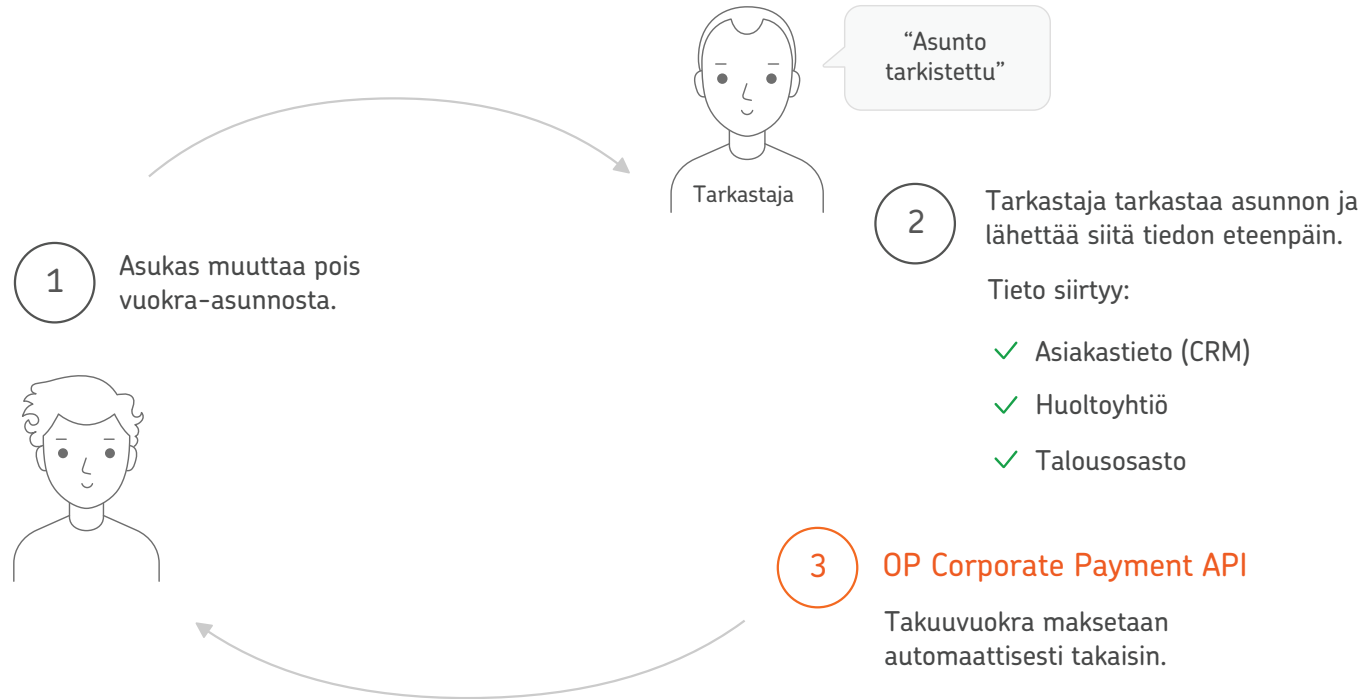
"Asunto tarkistettu"

Tarkastaja

1 Asukas muuttaa pois vuokra-asunnosta.

2 Tarkastaja tarkastaa asunnon ja lähettää siitä tiedon eteenpäin.

Tieto siirtyy:

Asiakastieto (CRM)

Huoltoyhtiö

Talousosasto

3 OP Corporate Payment API

Takuuvuokra maksetaan automaattisesti takaisin.